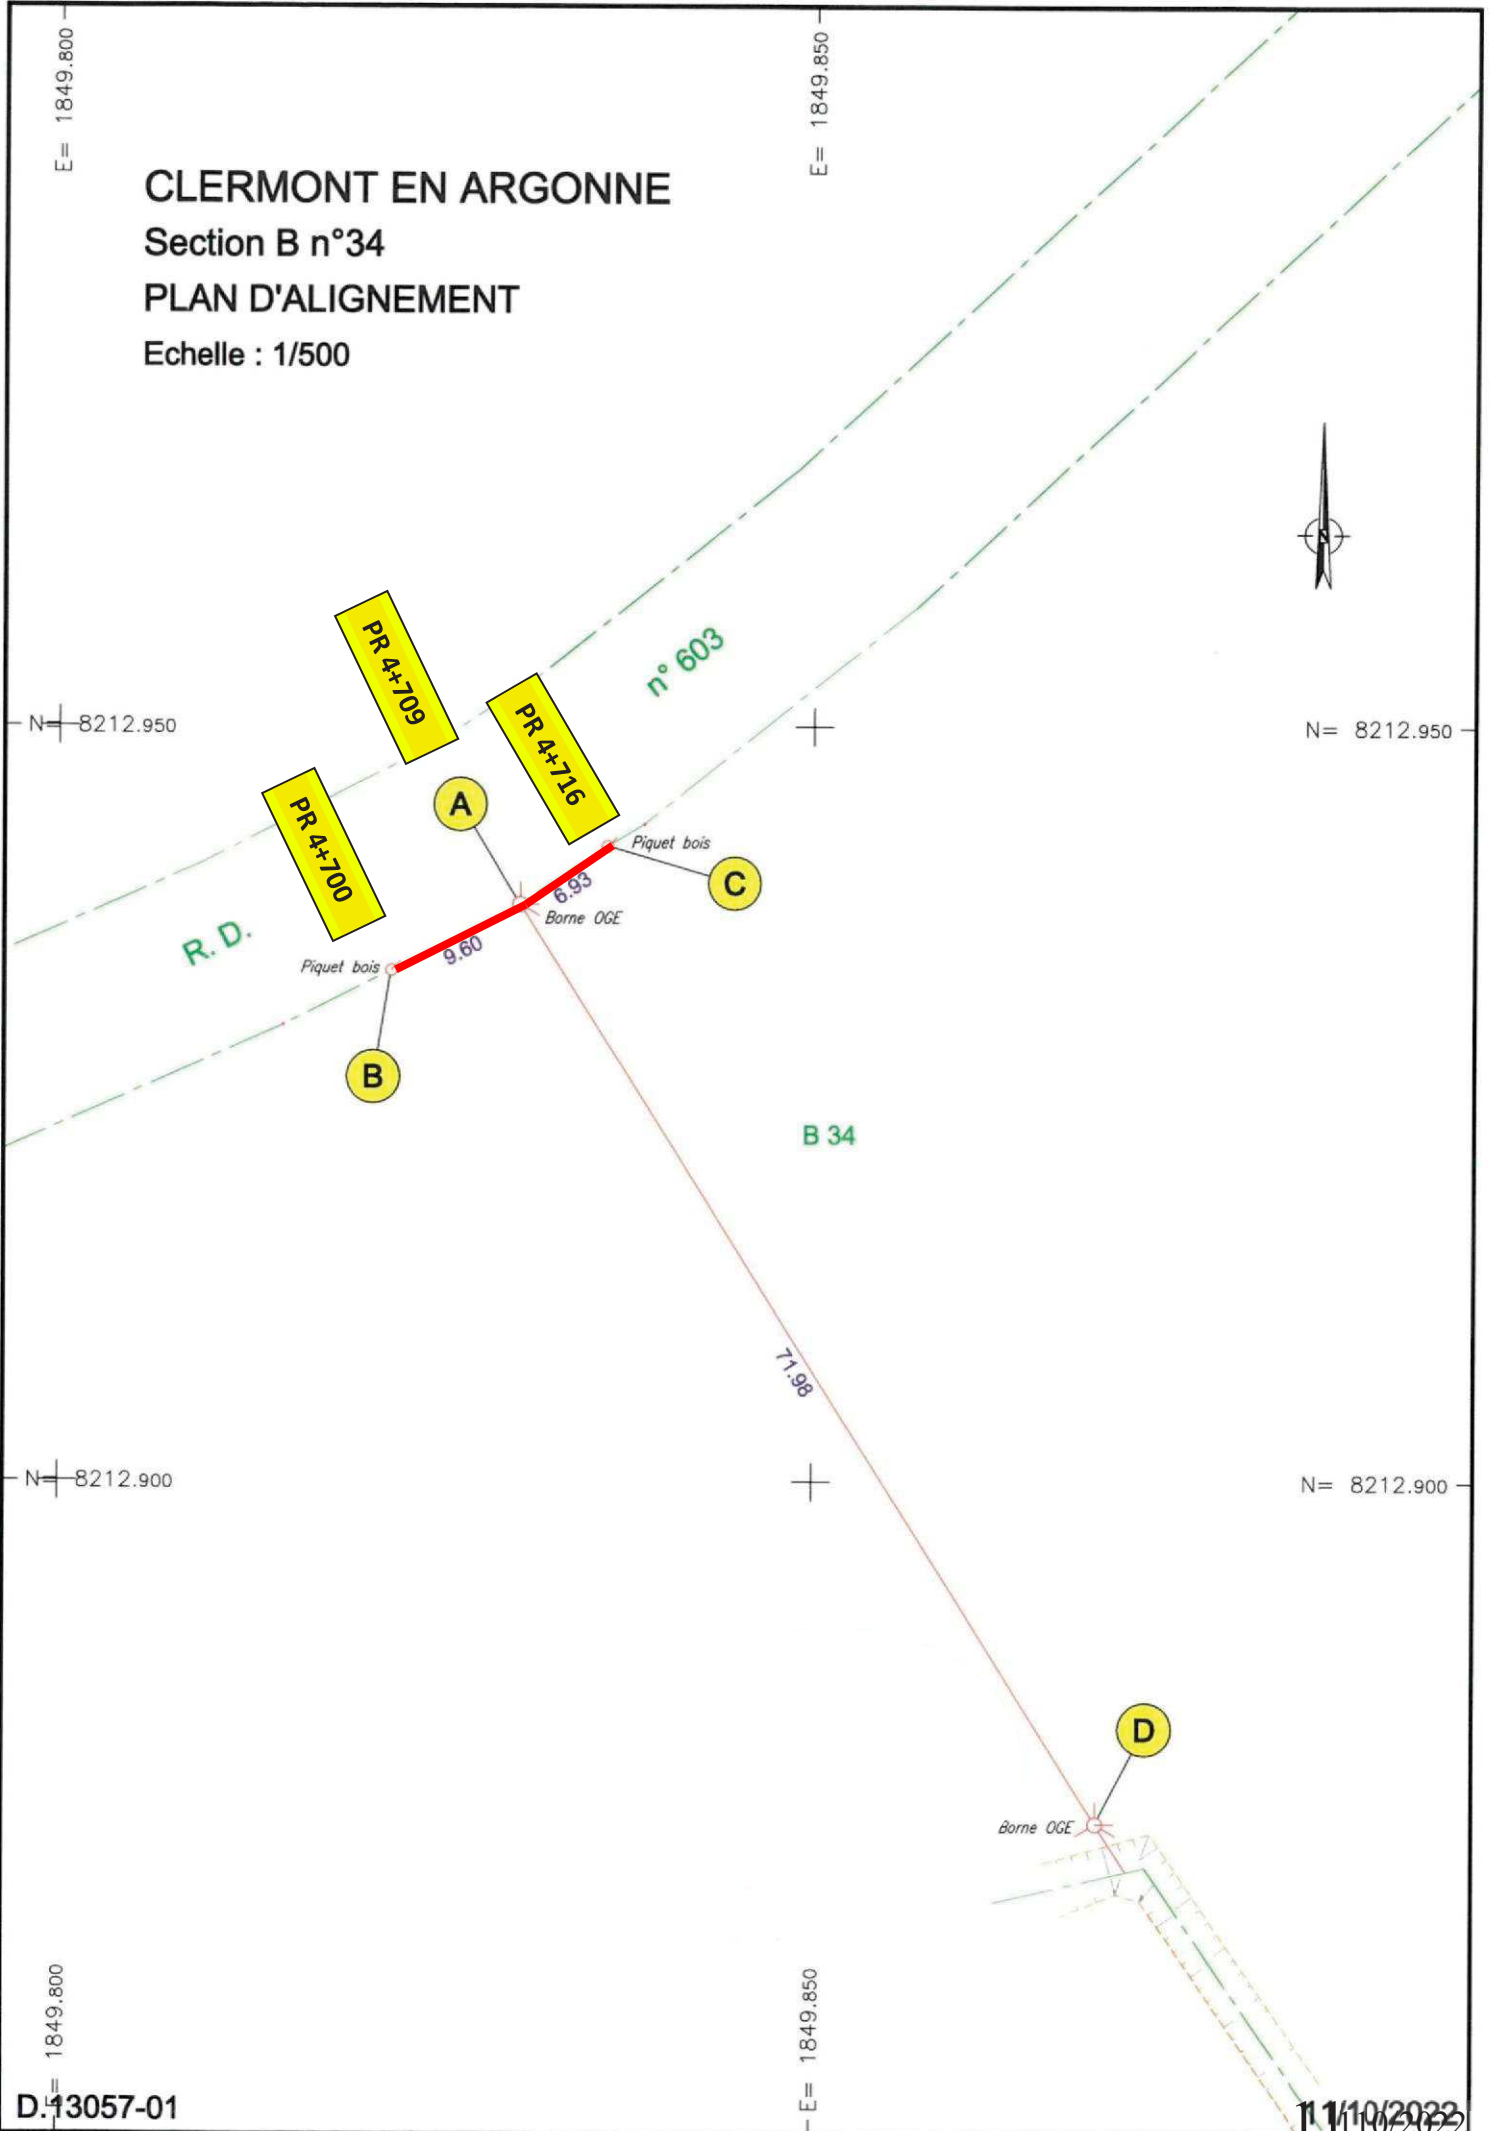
E= 1849.800

E= 1849.850

CLERMONT EN ARGONNE
Section B n°34
PLAN D'ALIGNEMENT
Echelle : 1/500

PR 4+709

PR 4+716

PR 4+700

n° 603

N= 8212.950

N= 8212.950

A

Piquet bois

C

6.93

Borne OGE

R. D.

Piquet bois

9.60

B

B 34

71.98

N= 8212.900

N= 8212.900

D

Borne OGE

E= 1849.800

E= 1849.850

D.13057-01

11/10/2022